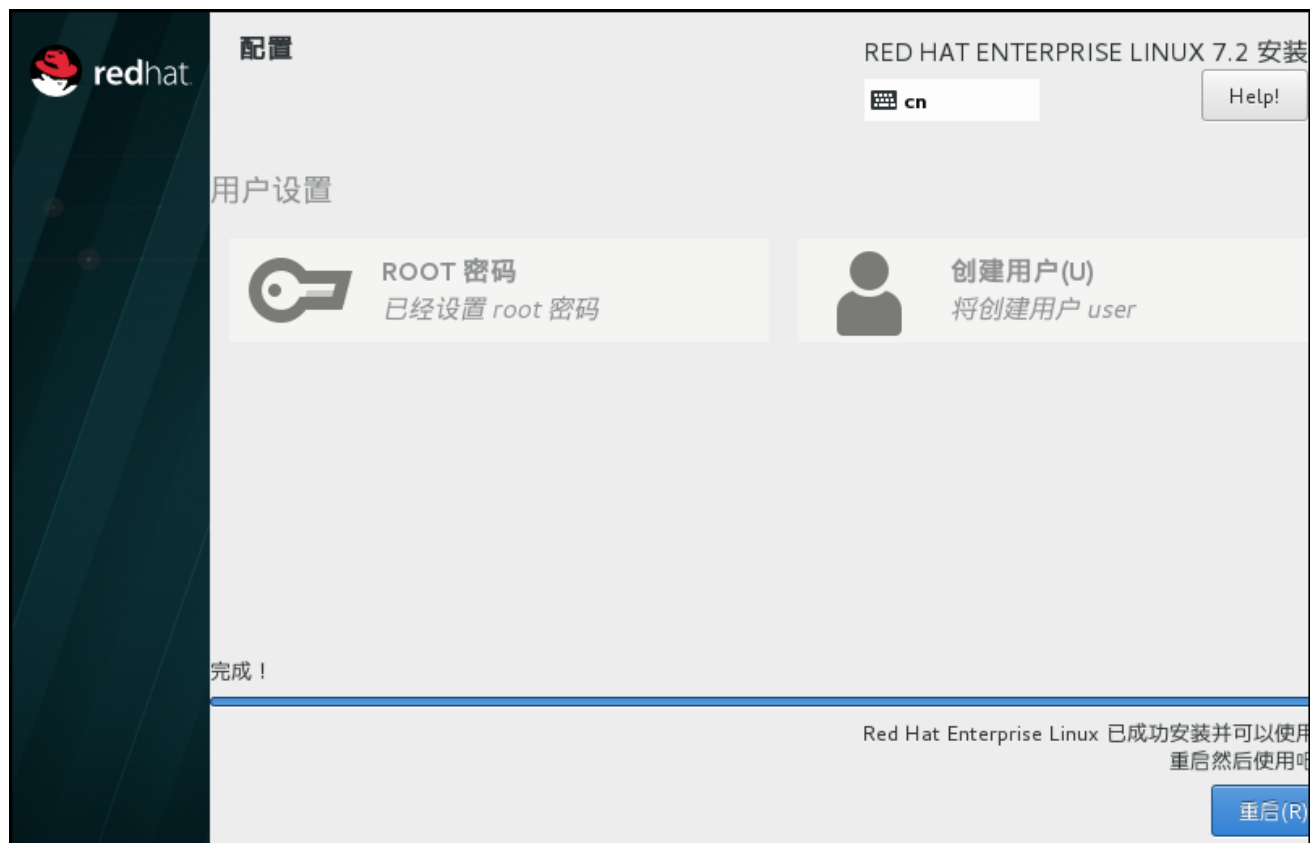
redhat

配置

RED HAT ENTERPRISE LINUX 7.2 安装

cn

Help!

用户设置

ROOT 密码
已经设置 root 密码

创建用户(U)
将创建用户 user

完成！

Red Hat Enterprise Linux 已成功安装并可以使用
重启然后使用吧

重启(R)